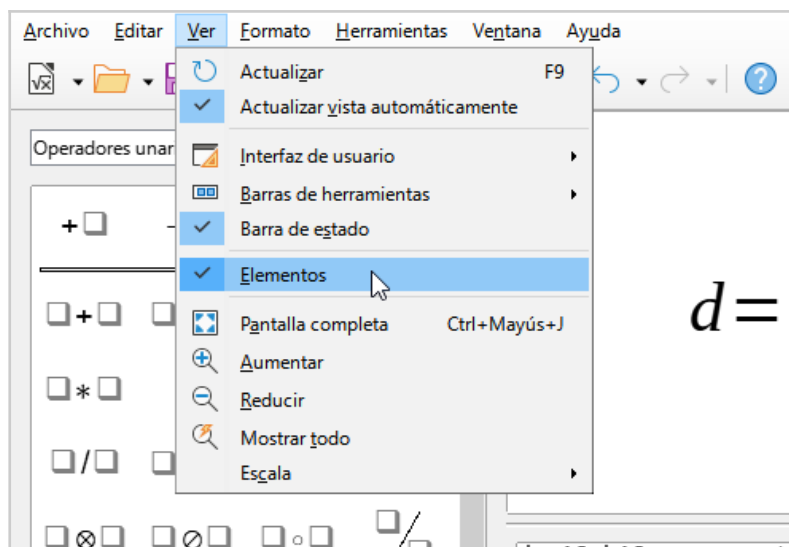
Archivo Editar Ver Formato Herramientas Ventana Ayuda

Operadores unar

+❑

❑+❑

❑∗❑

❑/❑

❑⊗❑ ❑⊘❑ ❑∘❑

Actualizar F9
Actualizar vista automáticamente
Interfaz de usuario
Barras de herramientas
Barra de estado
Elementos
Pantalla completa Ctrl+Mayús+J
Aumentar
Reducir
Mostrar todo
Escala

$d=$